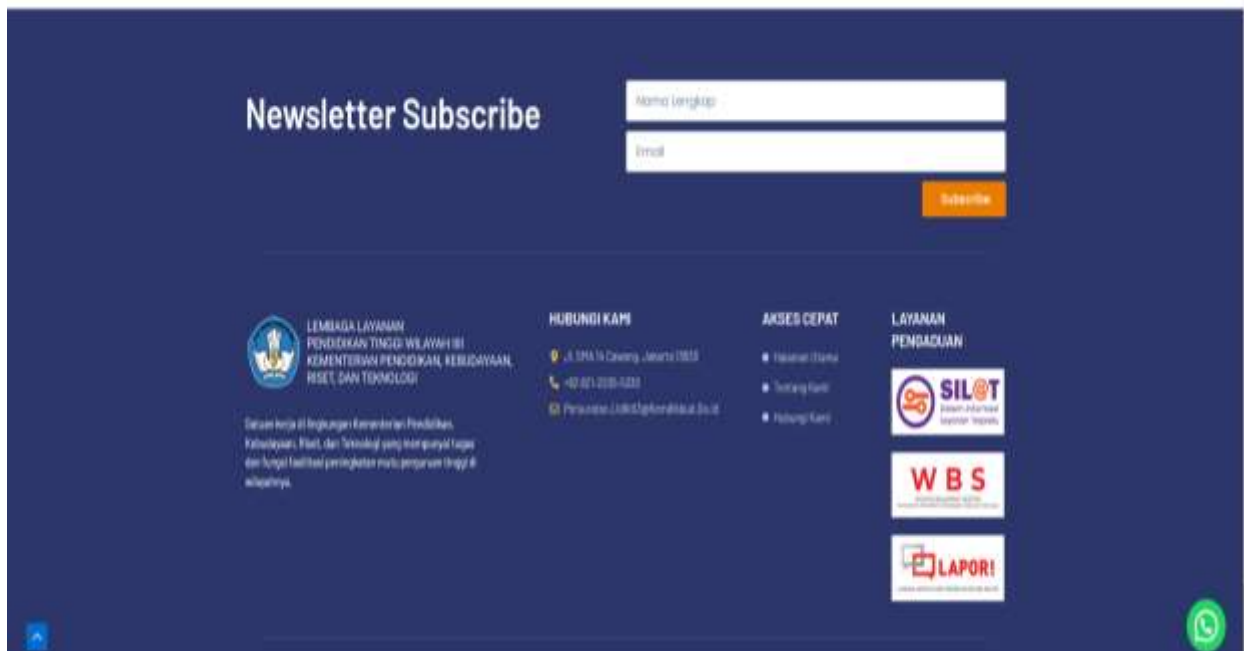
Newsletter Subscribe

Nama Lengkap

Email

Subscribe

LEMBAGA LAYANAN PENDIDIKAN TINGGI WILAYAH III KEMENTERIAN PENDIDIKAN, KEBUDAYAAN, RISET, DAN TEKNOLOGI

Satuan kerja di lingkungan Kementerian Pendidikan, Kebudayaan, Riset, dan Teknologi yang mempunyai tugas dan fungsi fasilitasi peningkatan mutu perguruan tinggi di wilayahnya.

HUBUNGI KAMI

Jl. SMA 14 Cawang, Jakarta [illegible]

+62 021-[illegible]

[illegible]

AKSES CEPAT

Halaman Utama

Tentang Kami

Hubungi Kami

LAYANAN PENGADUAN

SIL@T

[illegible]

WBS

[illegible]

LAPOR!

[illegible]